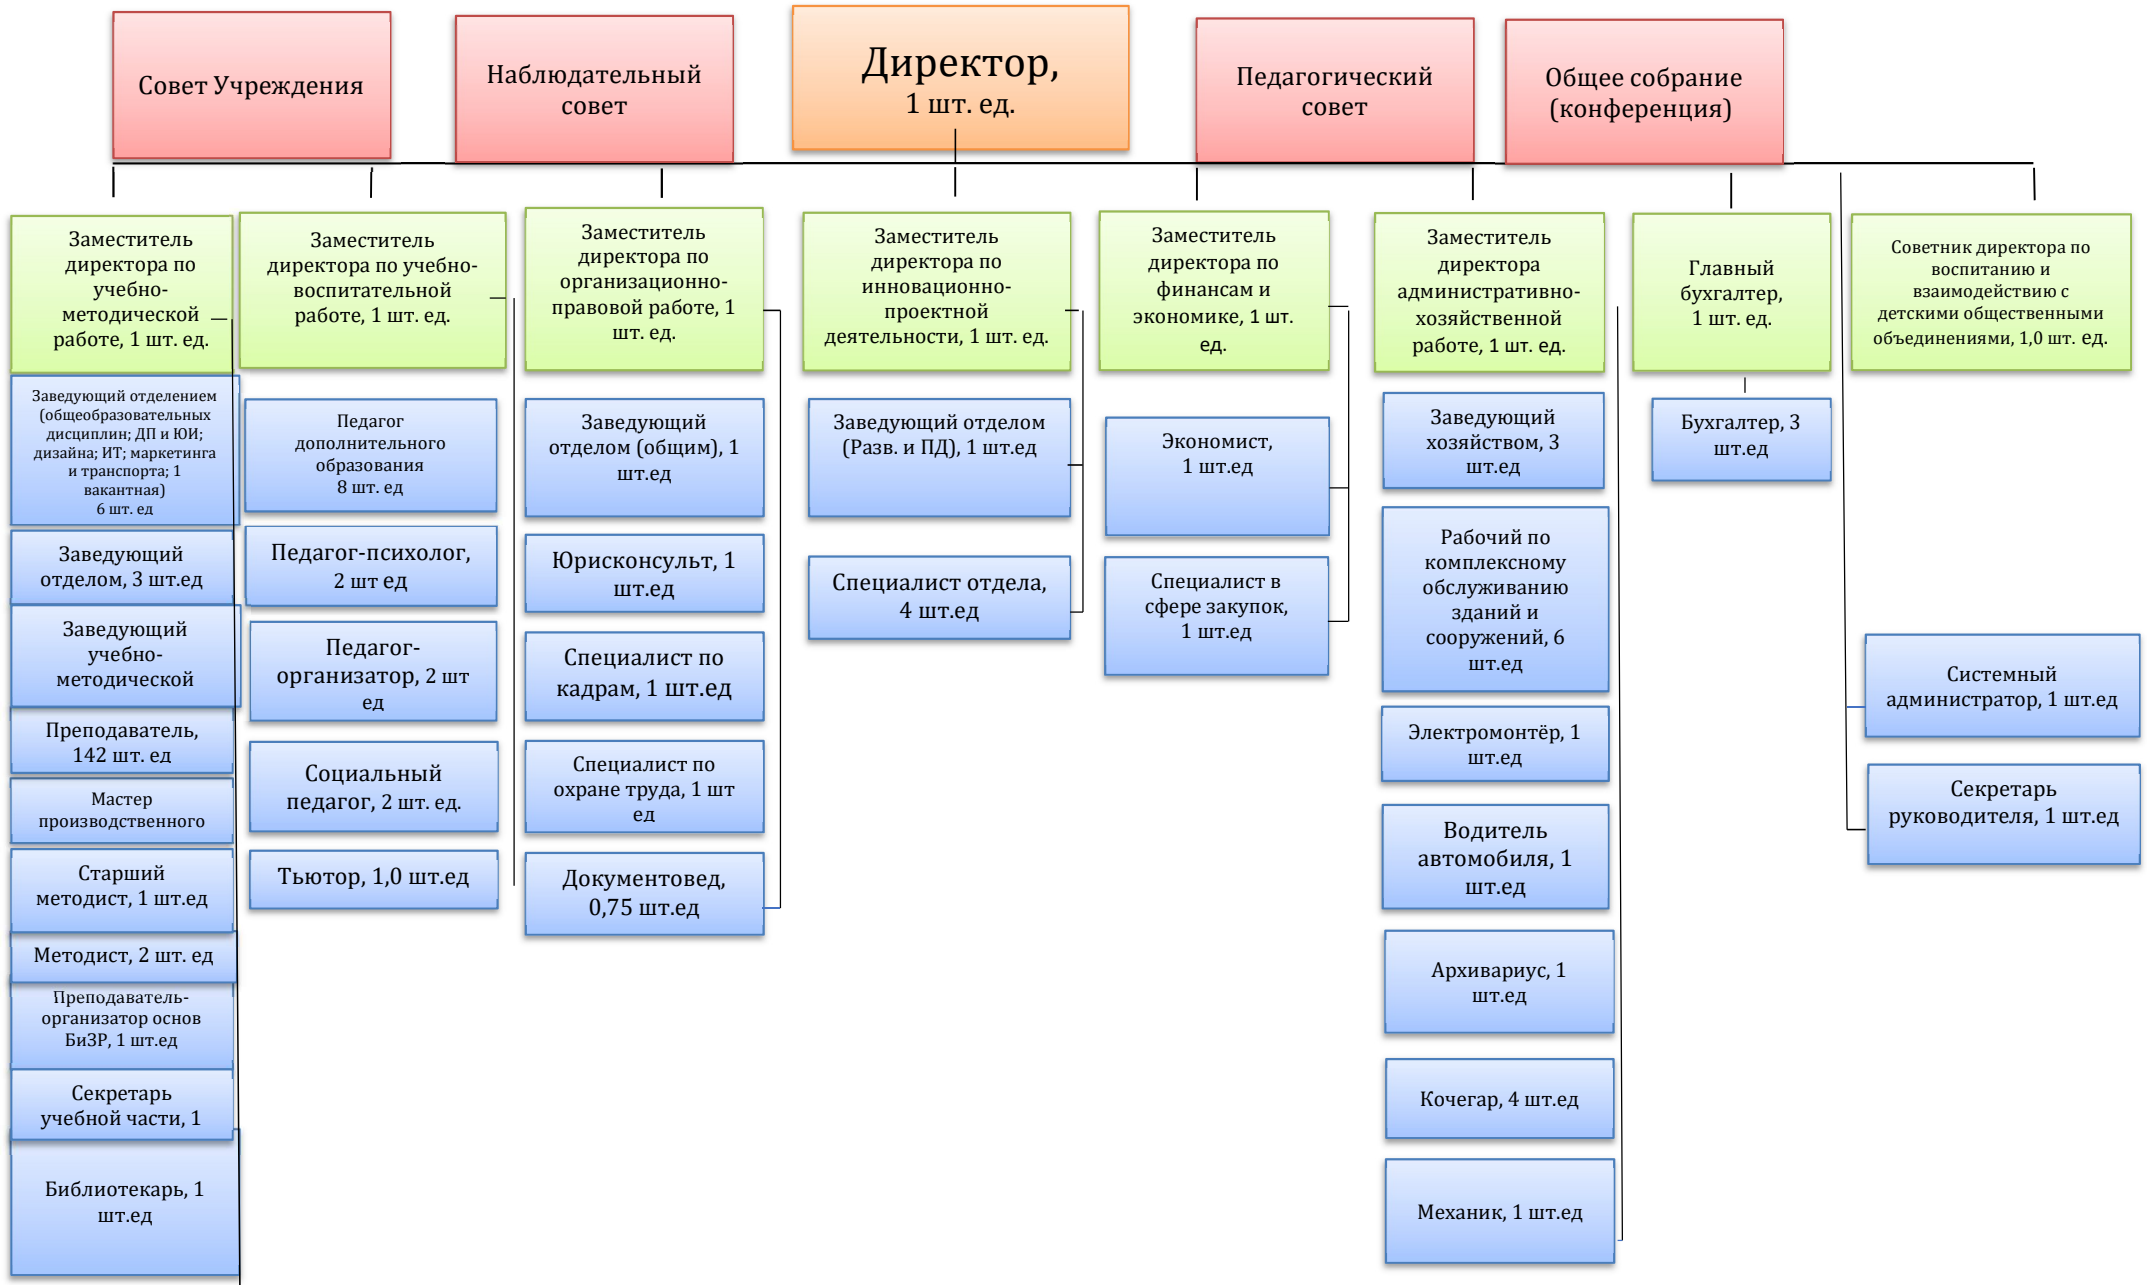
Совет Учреждения

Наблюдательный совет

Директор,
1 шт. ед.

Педагогический совет

Общее собрание (конференция)

Заместитель директора по учебно-методической работе, 1 шт. ед.

Заведующий отделением (общеобразовательных дисциплин; ДП и ЮИ; дизайна; ИТ; маркетинга и транспорта; 1 вакантная)
6 шт. ед

Заведующий отделом, 3 шт.ед

Заведующий учебно-методической

Преподаватель, 142 шт. ед

Мастер производственного

Старший методист, 1 шт.ед

Методист, 2 шт. ед

Преподаватель-организатор основ БиЗР, 1 шт.ед

Секретарь учебной части, 1

Библиотекарь, 1 шт.ед

Заместитель директора по учебно-воспитательной работе, 1 шт. ед.

Педагог дополнительного образования
8 шт. ед

Педагог-психолог, 2 шт ед

Педагог-организатор, 2 шт ед

Социальный педагог, 2 шт. ед.

Тьютор, 1,0 шт.ед

Заместитель директора по организационно-правовой работе, 1 шт. ед.

Заведующий отделом (общим), 1 шт.ед

Юрисконсульт, 1 шт.ед

Специалист по кадрам, 1 шт.ед

Специалист по охране труда, 1 шт ед

Документовед, 0,75 шт.ед

Заместитель директора по инновационно-проектной деятельности, 1 шт. ед.

Заведующий отделом (Разв. и ПД), 1 шт.ед

Специалист отдела, 4 шт.ед

Заместитель директора по финансам и экономике, 1 шт. ед.

Экономист, 1 шт.ед

Специалист в сфере закупок, 1 шт.ед

Заместитель директора административно-хозяйственной работе, 1 шт. ед.

Заведующий хозяйством, 3 шт.ед

Рабочий по комплексному обслуживанию зданий и сооружений, 6 шт.ед

Электромонтёр, 1 шт.ед

Водитель автомобиля, 1 шт.ед

Архивариус, 1 шт.ед

Кочегар, 4 шт.ед

Механик, 1 шт.ед

Главный бухгалтер, 1 шт. ед.

Бухгалтер, 3 шт.ед

Советник директора по воспитанию и взаимодействию с детскими общественными объединениями, 1,0 шт. ед.

Системный администратор, 1 шт.ед

Секретарь руководителя, 1 шт.ед